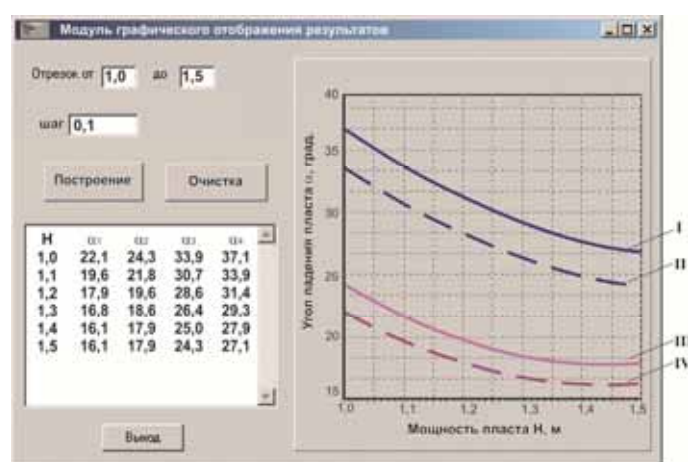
Модуль графического отображения результатов

Отрезок от 1,0 до 1,5

шаг 0,1

Построение

Очистка

| H | α₁ | α₂ | α₃ | α₄ |
|---|---|---|---|---|
| 1,0 | 22,1 | 24,3 | 33,9 | 37,1 |
| 1,1 | 19,6 | 21,8 | 30,7 | 33,9 |
| 1,2 | 17,9 | 19,6 | 28,6 | 31,4 |
| 1,3 | 16,8 | 18,6 | 26,4 | 29,3 |
| 1,4 | 16,1 | 17,9 | 25,0 | 27,9 |
| 1,5 | 16,1 | 17,9 | 24,3 | 27,1 |

Выход

40
35
30
25
20
15
Угол падения пласта α, град.
1,0 1,1 1,2 1,3 1,4 1,5
Мощность пласта H, м
I
II
III
IV